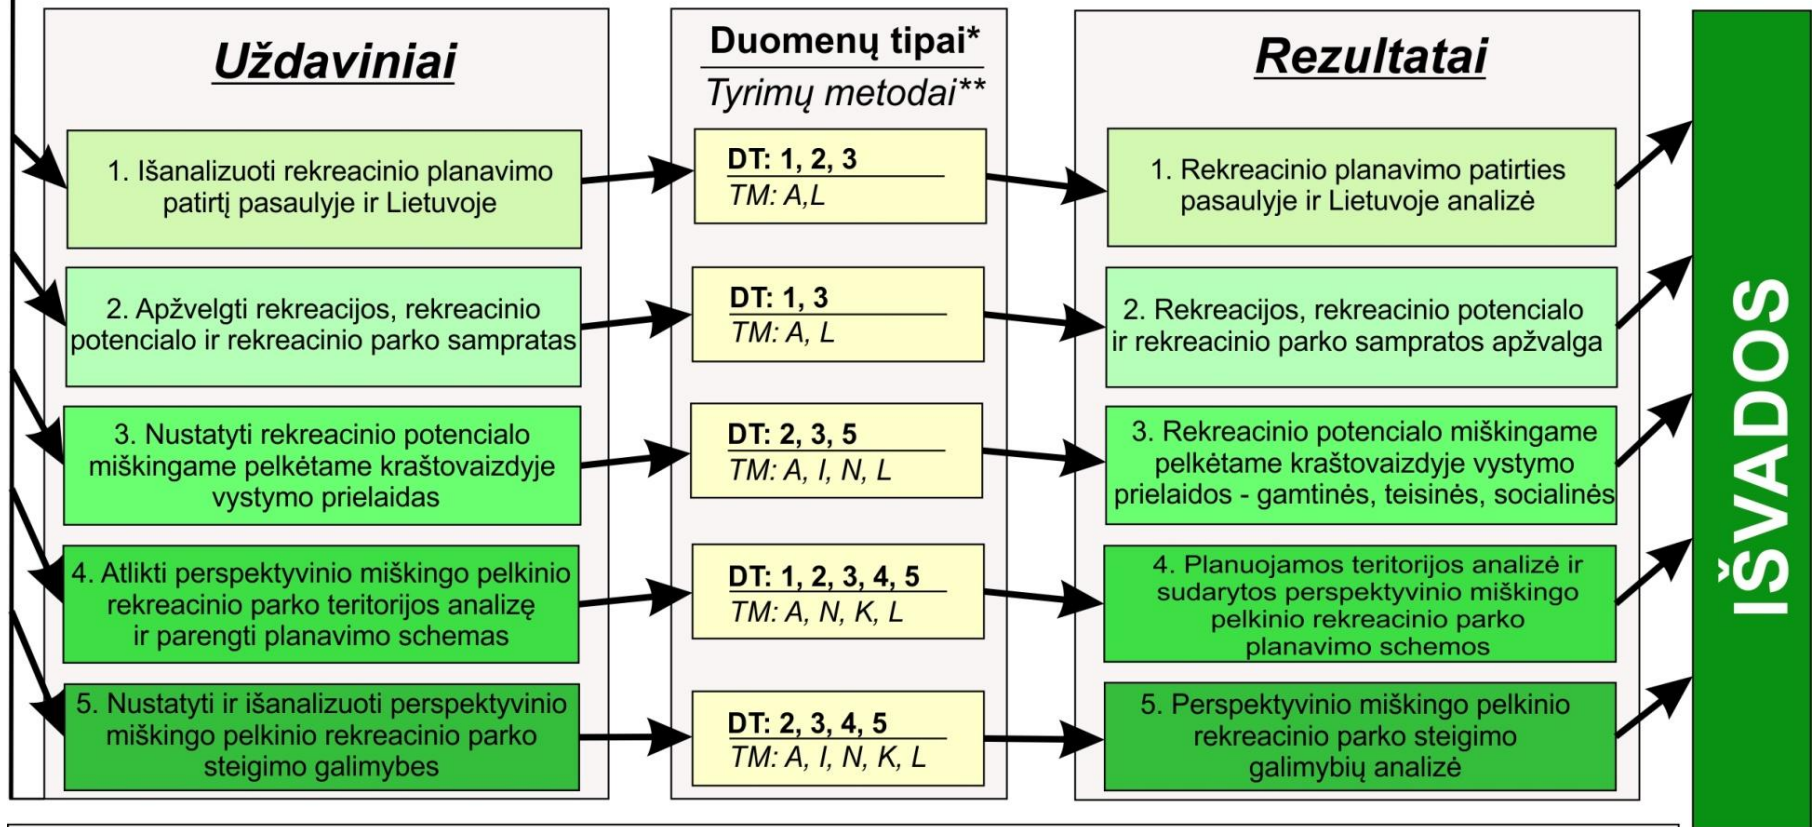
Uždaviniai

1. Išanalizuoti rekreacinio planavimo patirtį pasaulyje ir Lietuvoje

2. Apžvelgti rekreacijos, rekreacinio potencialo ir rekreacinio parko sampratas

3. Nustatyti rekreacinio potencialo miškingame pelkėtame kraštovaizdyje vystymo prielaidas

4. Atlikti perspektyvinio miškingo pelkinio rekreacinio parko teritorijos analizę ir parengti planavimo schemas

5. Nustatyti ir išanalizuoti perspektyvinio miškingo pelkinio rekreacinio parko steigimo galimybes

Duomenų tipai*
Tyrimų metodai**

DT: 1, 2, 3
TM: A,L

DT: 1, 3
TM: A, L

DT: 2, 3, 5
TM: A, I, N, L

DT: 1, 2, 3, 4, 5
TM: A, N, K, L

DT: 2, 3, 4, 5
TM: A, I, N, K, L

Rezultatai

1. Rekreacinio planavimo patirties pasaulyje ir Lietuvoje analizė

2. Rekreacijos, rekreacinio potencialo ir rekreacinio parko sampratos apžvalga

3. Rekreacinio potencialo miškingame pelkėtame kraštovaizdyje vystymo prielaidos - gamtinės, teisinės, socialinės

4. Planuojamos teritorijos analizė ir sudarytos perspektyvinio miškingo pelkinio rekreacinio parko planavimo schemos

5. Perspektyvinio miškingo pelkinio rekreacinio parko steigimo galimybių analizė

IŠVADOS